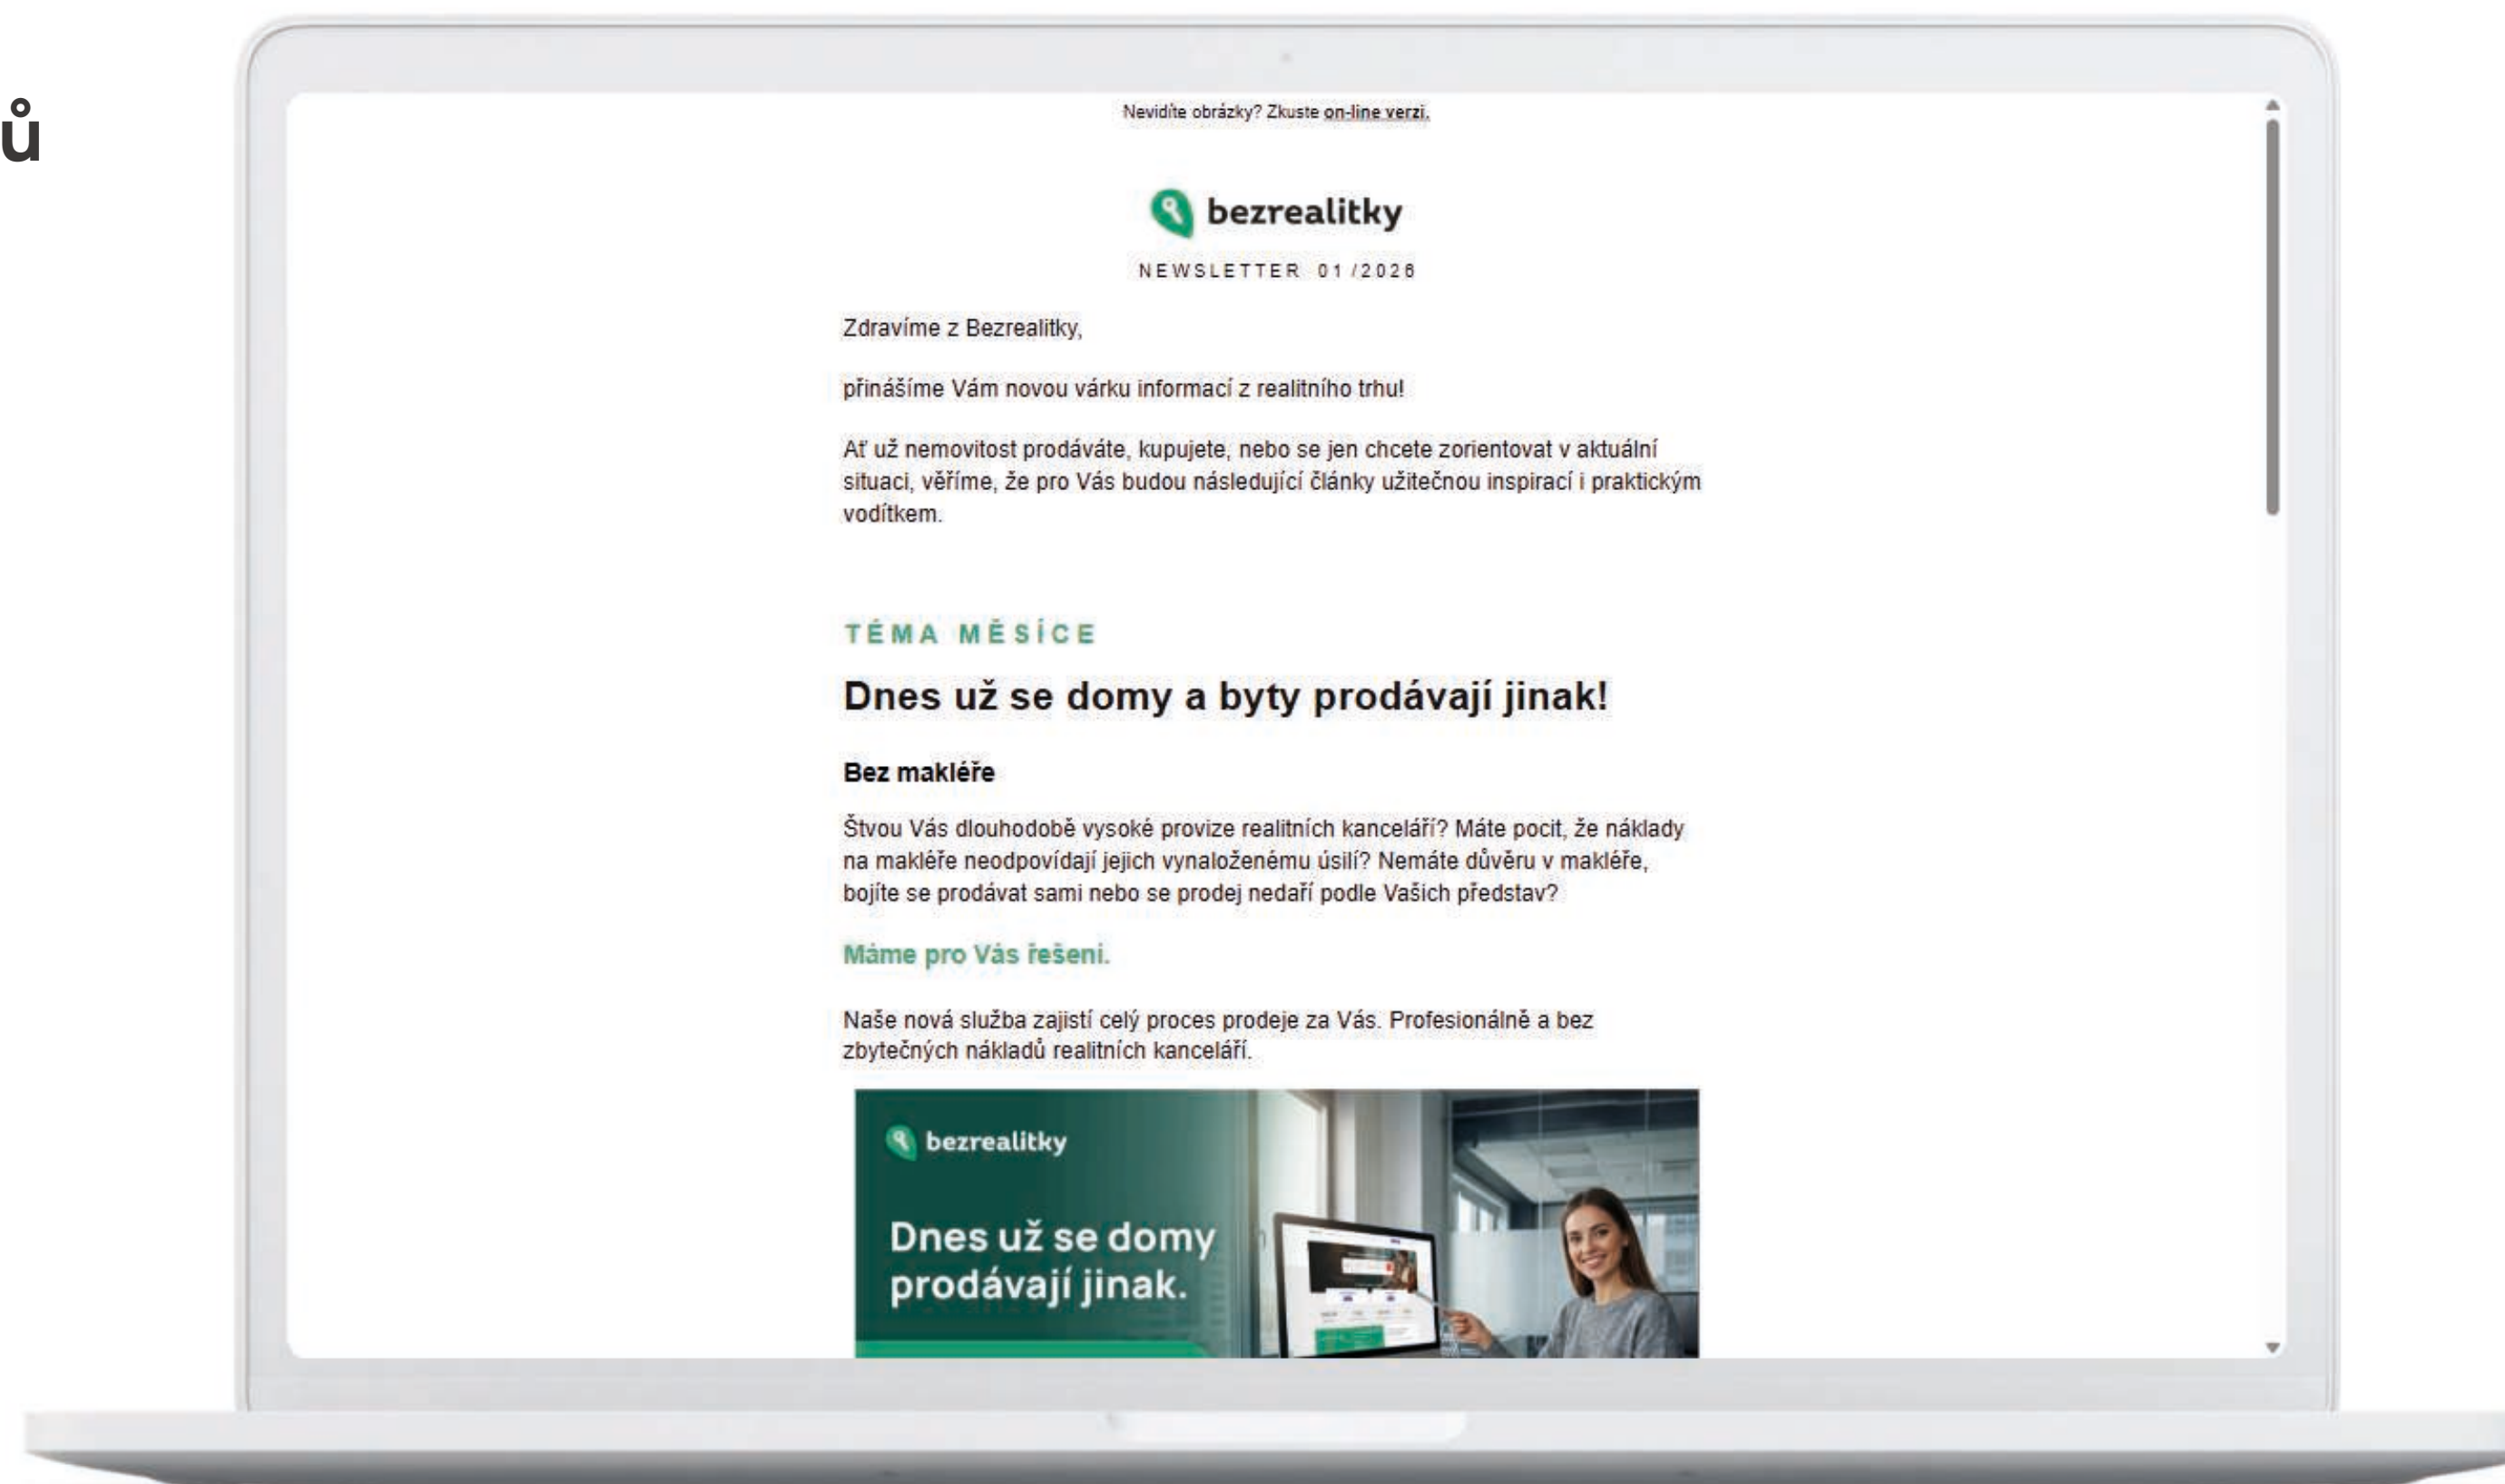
ů

Nevidíte obrázky? Zkuste on-line verzi.

bezrealitky

NEWSLETTER 01/2026

Zdravíme z Bezrealitky,

přinášíme Vám novou várku informací z realitního trhu!

Ať už nemovitost prodáváte, kupujete, nebo se jen chcete zorientovat v aktuální situaci, věříme, že pro Vás budou následující články užitečnou inspirací i praktickým vodítkem.

TÉMA MĚSÍCE

Dnes už se domy a byty prodávají jinak!

Bez makléře

Štvou Vás dlouhodobě vysoké provize realitních kanceláří? Máte pocit, že náklady na makléře neodpovídají jejich vynaloženému úsilí? Nemáte důvěru v makléře, bojíte se prodávat sami nebo se prodej nedaří podle Vašich představ?

Máme pro Vás řešení.

Naše nová služba zajistí celý proces prodeje za Vás. Profesionálně a bez zbytečných nákladů realitních kanceláří.

bezrealitky

Dnes už se domy prodávají jinak.